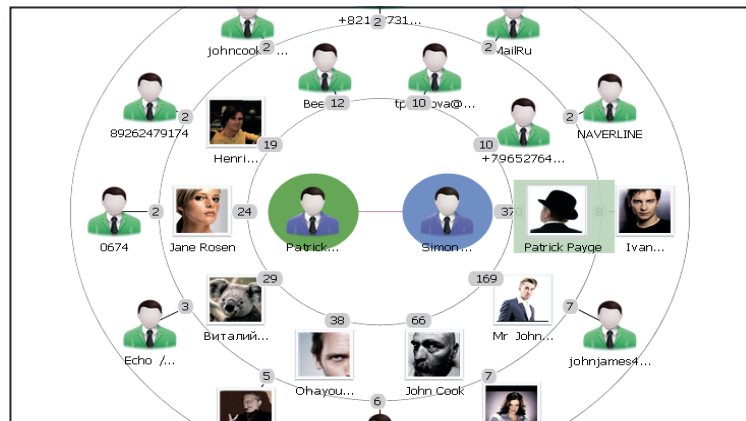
+821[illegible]731...
2
johncook...
2
2
MailRu
Bee
12
tp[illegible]ova@...
10
2
89262479174
2
NAVERLINE
Henri...
19
10
+79652764...
2
0674
24
Jane Rosen
Patrick...
Simon...
370
Patrick Payge
8
Ivan...
29
169
3
Echo /...
Виталий...
38
66
Mr John...
7
johnjames4...
5
Ohayou...
John Cook
7
6